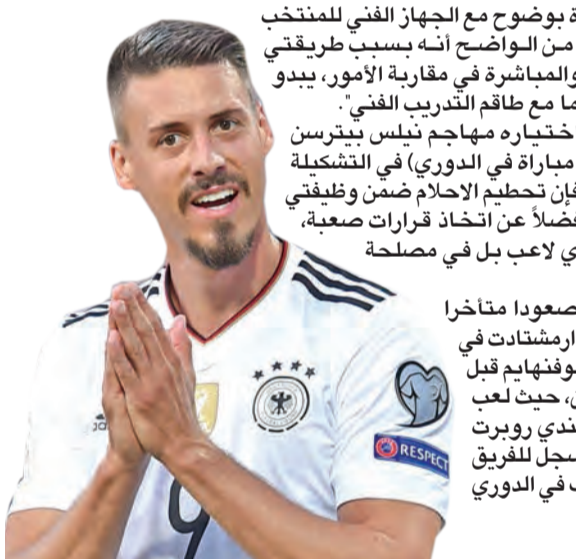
ة بوضوح مع الجهاز الفني للمنتخب
من الواضح أنه بسبب طريقتي
والمباشرة في مقاربة الأمور، يبدو
ما مع طاقم التدريب الفني".
اختياره مهاجم نيلس بيترسن
مباراة في الدوري) في التشكيلة
فإن تحطيم الاحلام ضمن وظيفتي
فضلاً عن اتخاذ قرارات صعبة،
ي لاعب بل في مصلحة

صعودا متأخرا
ارمشتادت في
وفنهايم قبل
، حيث لعب
ندي روبرت
سجل للفريق
في الدوري

RESPECT

9